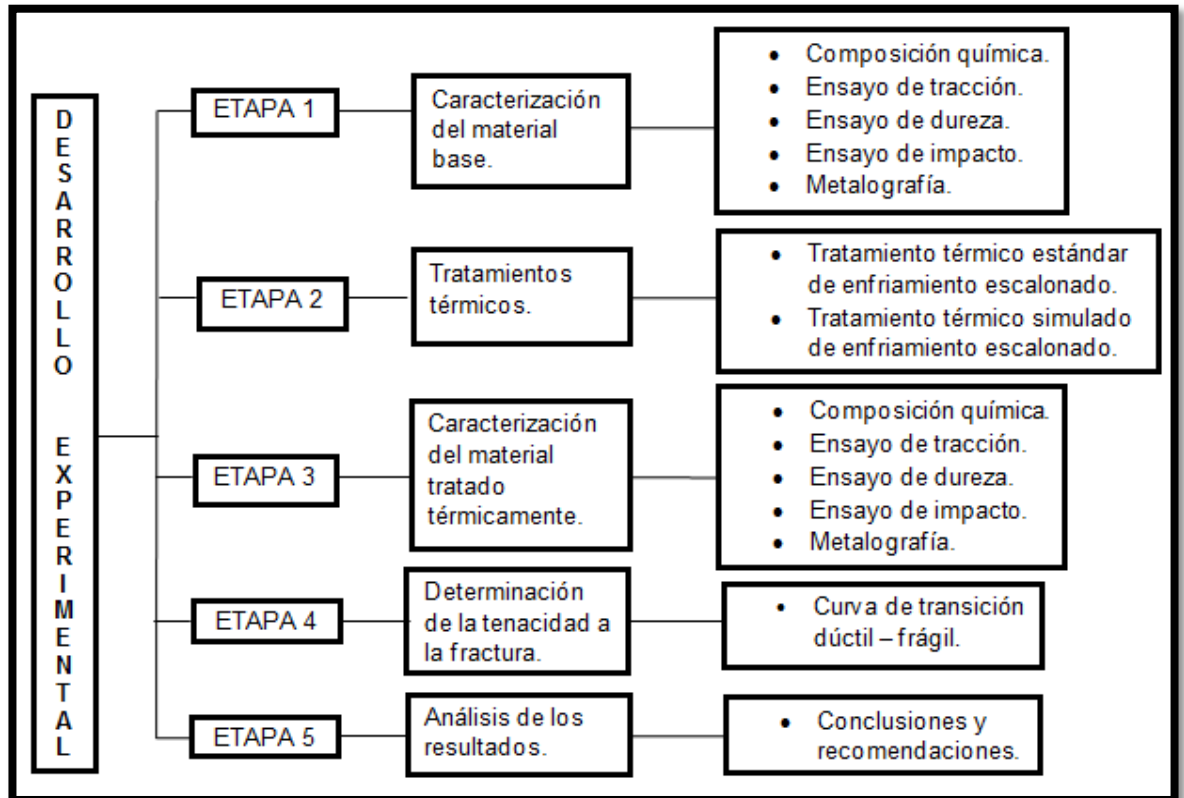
DESARROLLO EXPERIMENTAL

ETAPA 1

Caracterización del material base.

- Composición química.
- Ensayo de tracción.
- Ensayo de dureza.
- Ensayo de impacto.
- Metalografía.

ETAPA 2

Tratamientos térmicos.

- Tratamiento térmico estándar de enfriamiento escalonado.
- Tratamiento térmico simulado de enfriamiento escalonado.

ETAPA 3

Caracterización del material tratado térmicamente.

- Composición química.
- Ensayo de tracción.
- Ensayo de dureza.
- Ensayo de impacto.
- Metalografía.

ETAPA 4

Determinación de la tenacidad a la fractura.

- Curva de transición dúctil – frágil.

ETAPA 5

Análisis de los resultados.

- Conclusiones y recomendaciones.